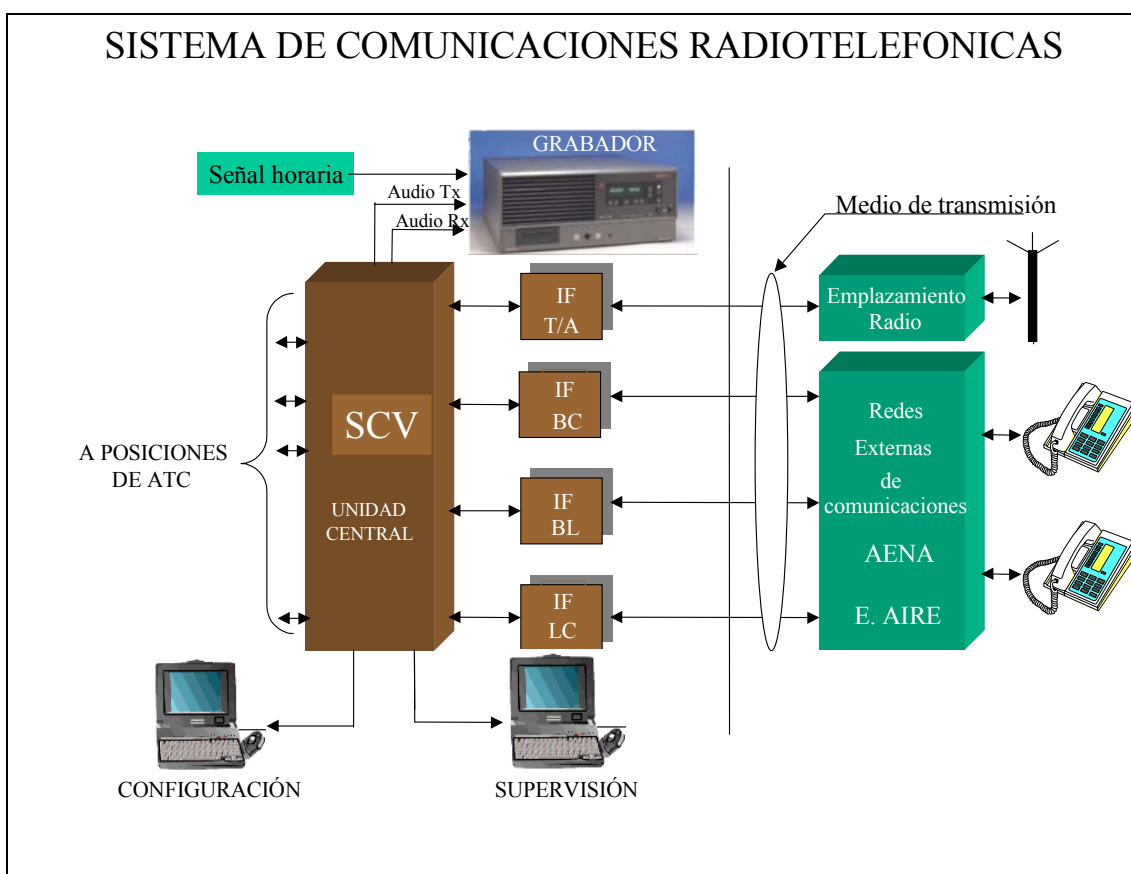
SISTEMA DE COMUNICACIONES RADIOTELEFONICAS

GRABADOR

Señal horaria

Audio Tx

Audio Rx

Medio de transmisión

SCV

UNIDAD CENTRAL

A POSICIONES DE ATC

IF T/A

IF BC

IF BL

IF LC

Emplazamiento Radio

Redes Externas de comunicaciones

AENA

E. AIRE

CONFIGURACIÓN

SUPERVISIÓN